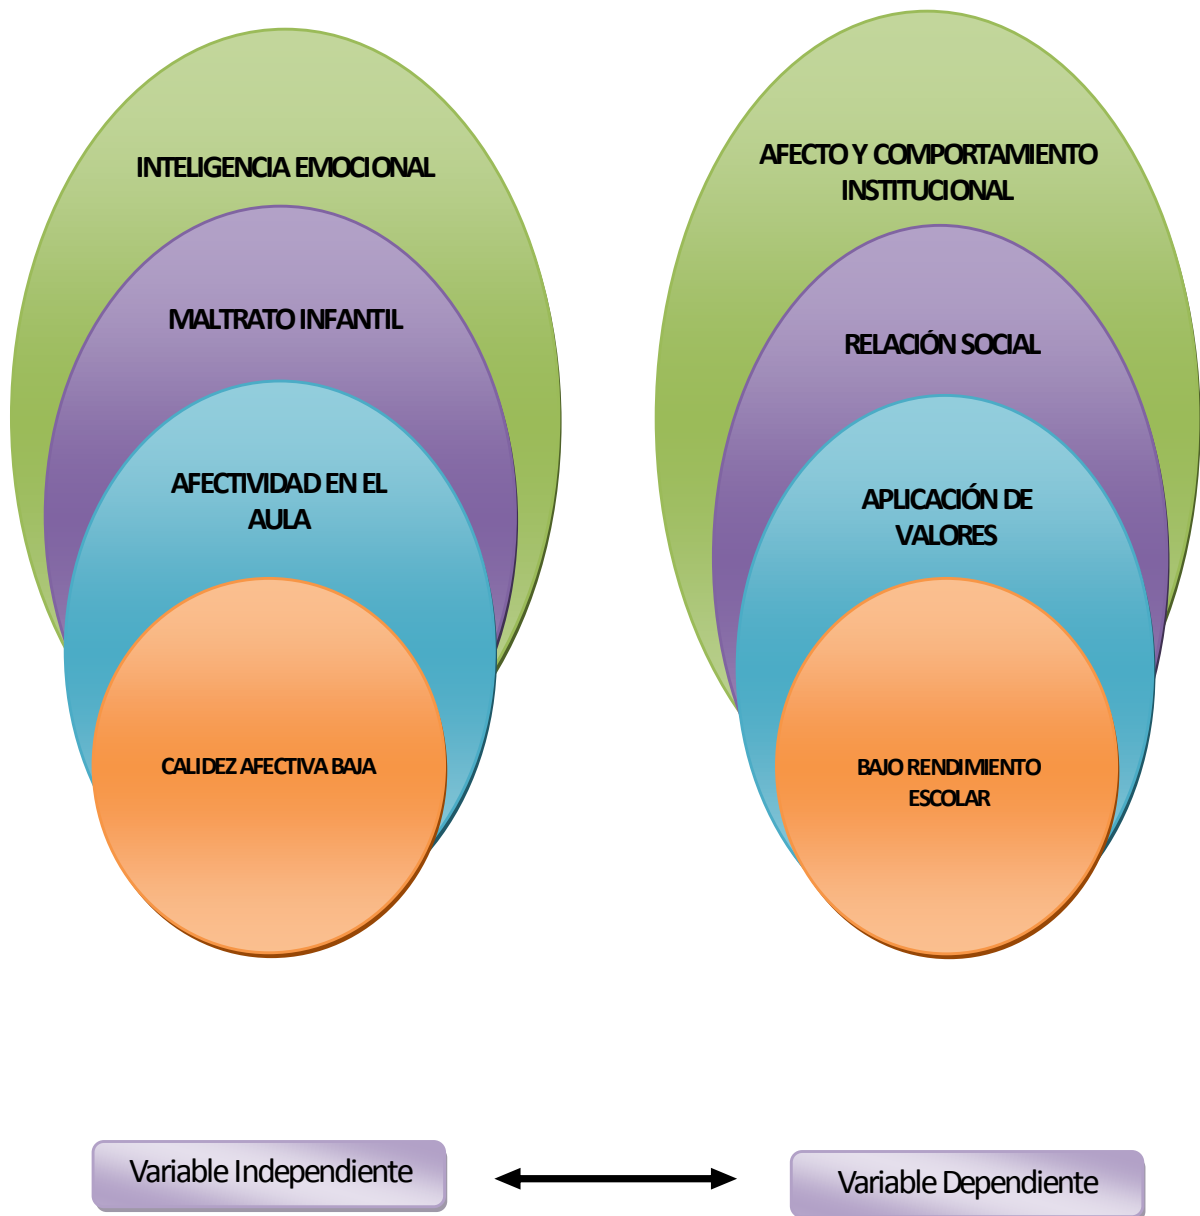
INTELIGENCIA EMOCIONAL

MALTRATO INFANTIL

AFECTIVIDAD EN EL AULA

CALIDEZ AFECTIVA BAJA

AFECTO Y COMPORTAMIENTO INSTITUCIONAL

RELACIÓN SOCIAL

APLICACIÓN DE VALORES

BAJO RENDIMIENTO ESCOLAR

Variable Independiente

Variable Dependiente